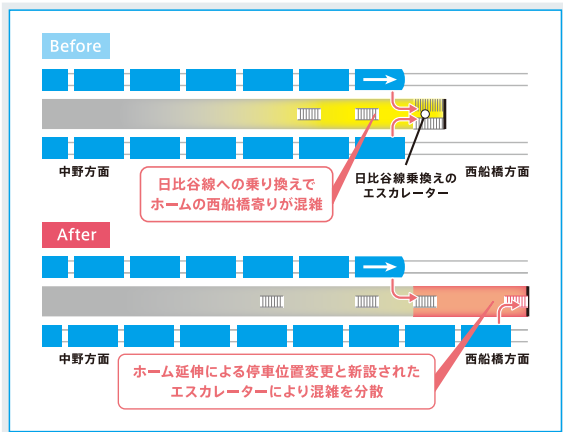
Before

中野方面

日比谷線への乗り換えでホームの西船橋寄りが混雑

日比谷線乗換えのエスカレーター

西船橋方面

After

中野方面

ホーム延伸による停車位置変更と新設されたエスカレーターにより混雑を分散

西船橋方面